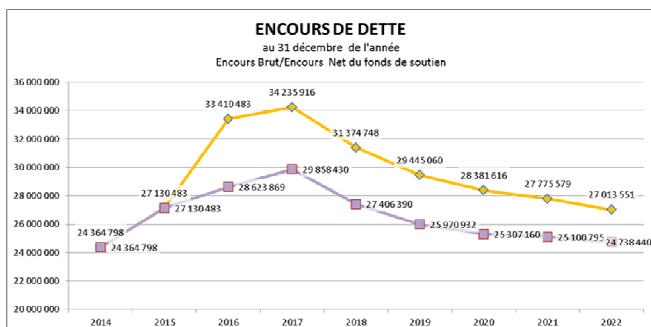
ENCOURS DE DETTE
au 31 décembre de l'année
Encours Brut/Encours Net du fonds de soutien

36 000 000
34 000 000
32 000 000
30 000 000
28 000 000
26 000 000
24 000 000
22 000 000
20 000 000

24 364 798
24 364 798
27 130 483
27 130 483
33 410 483
28 623 869
34 235 916
29 858 430
31 374 748
27 406 390
29 445 060
25 970 932
28 381 616
25 307 160
27 775 579
25 100 795
27 013 551
24 738 440

2014
2015
2016
2017
2018
2019
2020
2021
2022